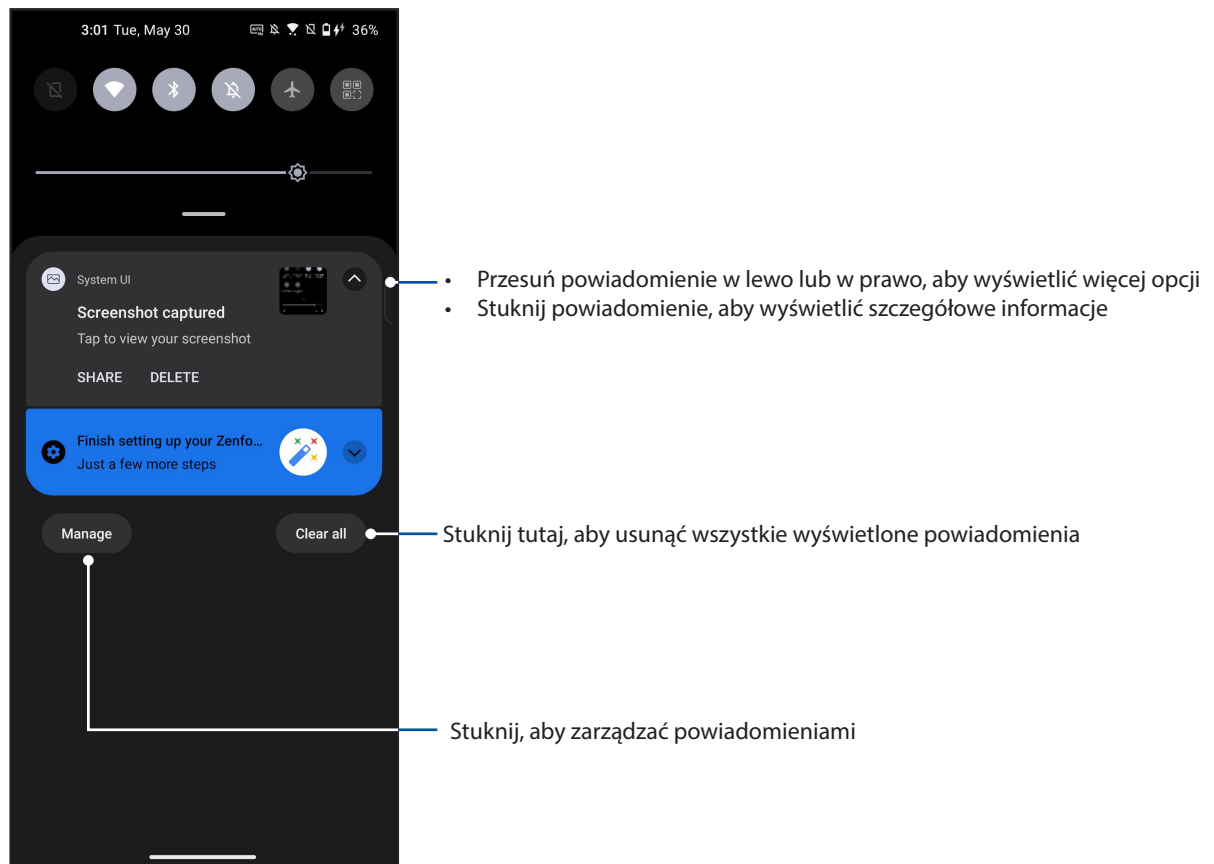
3:01 Tue, May 30 36%

System UI
Screenshot captured
Tap to view your screenshot
SHARE DELETE

Finish setting up your Zenfo...
Just a few more steps

Manage
Clear all

• Przesuń powiadomienie w lewo lub w prawo, aby wyświetlić więcej opcji
• Stuknij powiadomienie, aby wyświetlić szczegółowe informacje

Stuknij tutaj, aby usunąć wszystkie wyświetlone powiadomienia

Stuknij, aby zarządzać powiadomieniami